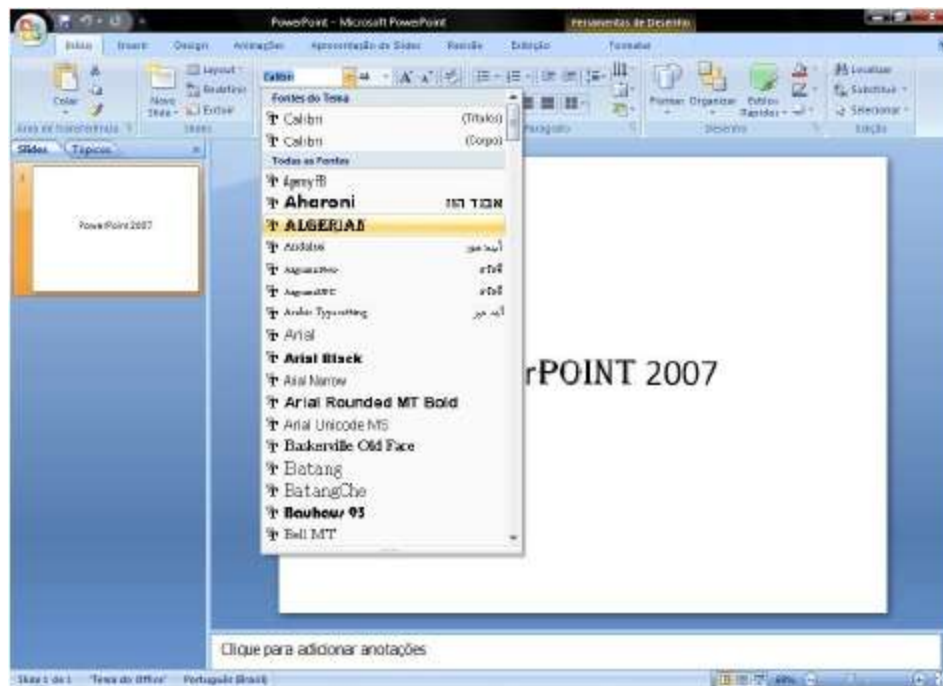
PowerPoint - Microsoft PowerPoint
Ferramentas de Desenho
Início Inserir Design Animações Apresentação de Slides Revisão Exibição Formatar
Colar
Novo Slide
Layout
Redefinir
Excluir
Área de Transferência
Slides
Calibri 44
Parágrafo
Formas Organizar Estilos Rápidos
Desenho
Localizar
Substituir
Selecionar
Edição
Slides Tópicos
1
PowerPoint 2007
Fontes do Tema
Calibri (Títulos)
Calibri (Corpo)
Todas as Fontes
Agency FB
Aharoni אבגד הוז
ALGERIAN
Andalus أبجد هوز
AngsanaNew สวัสดี
AngsanaUPC สวัสดี
Arabic Typesetting أبجد هوز
Arial
Arial Black
Arial Narrow
Arial Rounded MT Bold
Arial Unicode MS
Baskerville Old Face
Batang
BatangChe
Bauhaus 93
Bell MT
rPOINT 2007
Clique para adicionar anotações
Slide 1 de 1 "Tema do Office" Português (Brasil)
69%